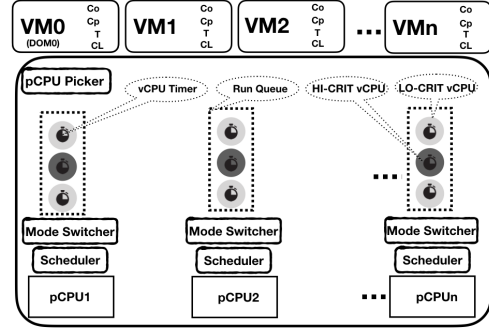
VM0
(DOM0)
Co
Cp
T
CL

VM1
Co
Cp
T
CL

VM2
Co
Cp
T
CL

...

VMn
Co
Cp
T
CL

pCPU Picker

vCPU Timer

Run Queue

HI-CRIT vCPU

LO-CRIT vCPU

...

Mode Switcher

Scheduler

pCPU1

Mode Switcher

Scheduler

pCPU2

...

Mode Switcher

Scheduler

pCPUn